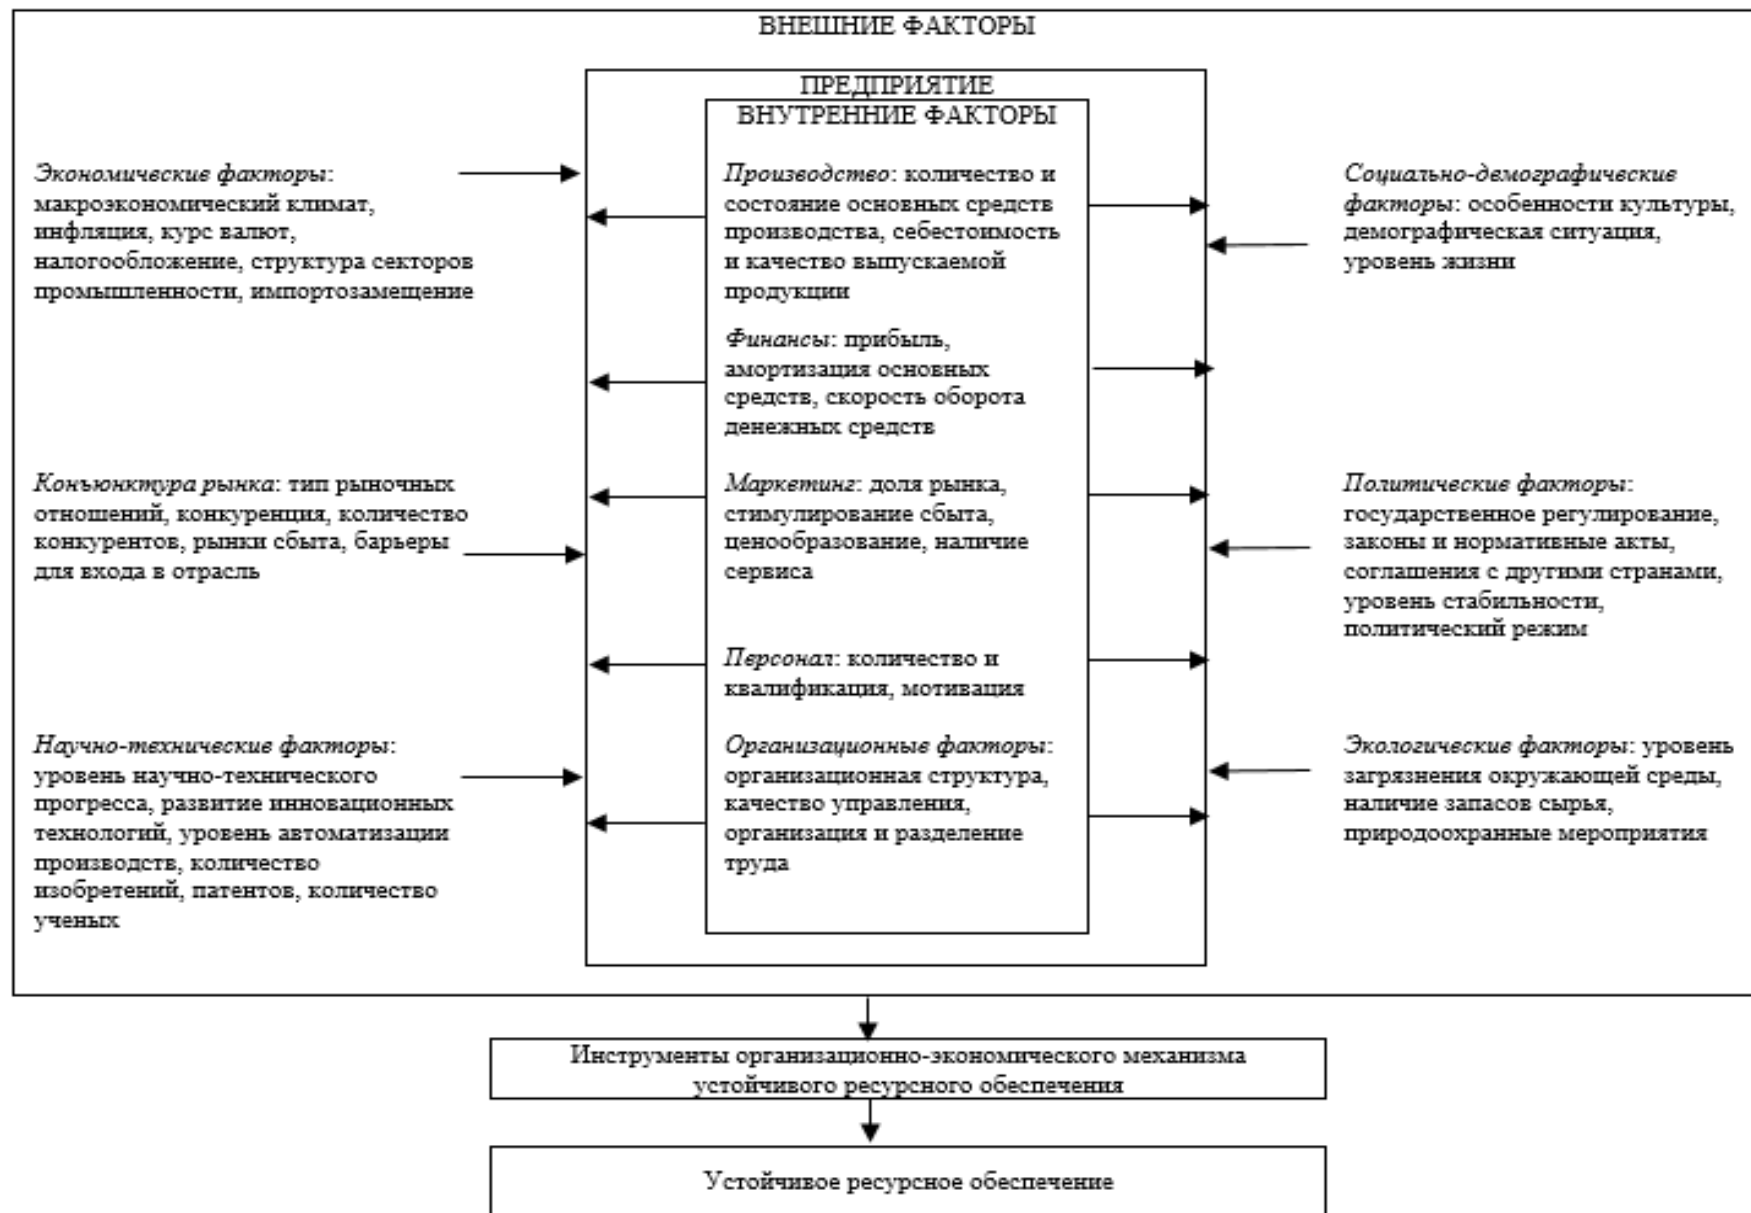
ВНЕШНИЕ ФАКТОРЫ

ПРЕДПРИЯТИЕ

ВНУТРЕННИЕ ФАКТОРЫ

Экономические факторы: макроэкономический климат, инфляция, курс валют, налогообложение, структура секторов промышленности, импортозамещение

Конъюнктура рынка: тип рыночных отношений, конкуренция, количество конкурентов, рынки сбыта, барьеры для входа в отрасль

Научно-технические факторы: уровень научно-технического прогресса, развитие инновационных технологий, уровень автоматизации производств, количество изобретений, патентов, количество ученых

Производство: количество и состояние основных средств производства, себестоимость и качество выпускаемой продукции

Финансы: прибыль, амортизация основных средств, скорость оборота денежных средств

Маркетинг: доля рынка, стимулирование сбыта, ценообразование, наличие сервиса

Персонал: количество и квалификация, мотивация

Организационные факторы: организационная структура, качество управления, организация и разделение труда

Социально-демографические факторы: особенности культуры, демографическая ситуация, уровень жизни

Политические факторы: государственное регулирование, законы и нормативные акты, соглашения с другими странами, уровень стабильности, политический режим

Экологические факторы: уровень загрязнения окружающей среды, наличие запасов сырья, природоохранные мероприятия

Инструменты организационно-экономического механизма устойчивого ресурсного обеспечения

Устойчивое ресурсное обеспечение